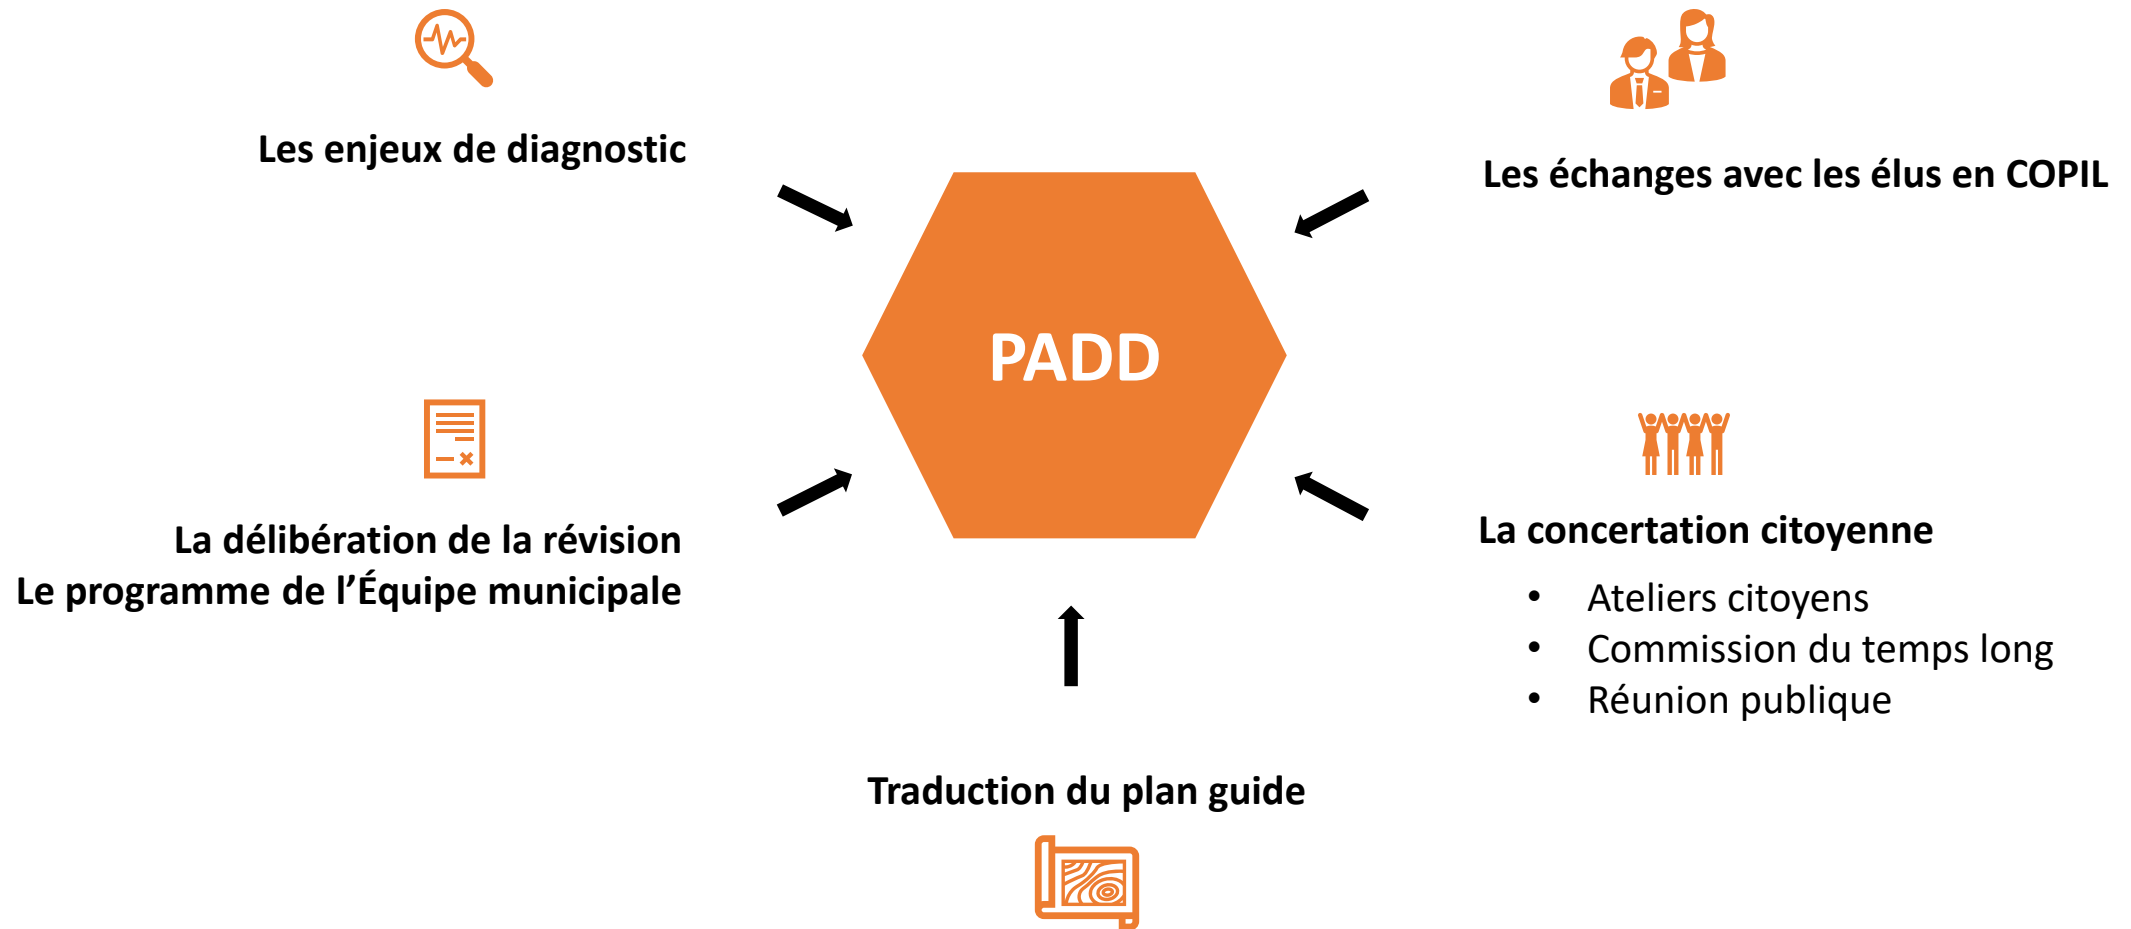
Les enjeux de diagnostic

Les échanges avec les élus en COPIL

PADD

La délibération de la révision
Le programme de l'Équipe municipale

La concertation citoyenne

- Ateliers citoyens
- Commission du temps long
- Réunion publique

Traduction du plan guide